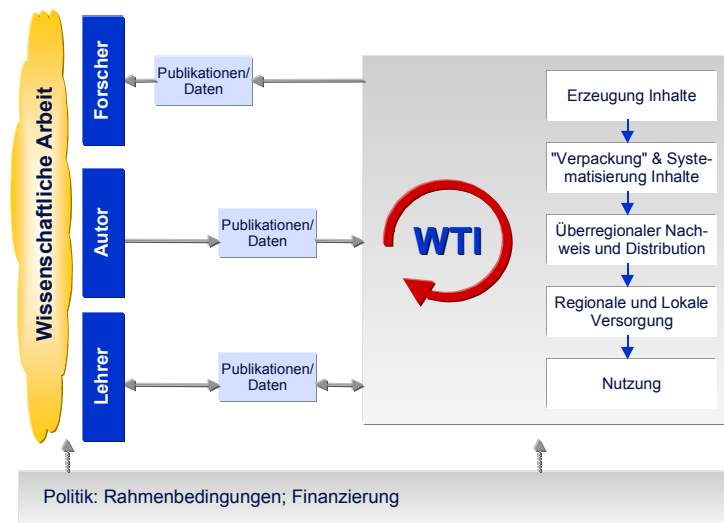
Wissenschaftliche Arbeit

Forscher

Publikationen/ Daten

Autor

Publikationen/ Daten

Lehrer

Publikationen/ Daten

WTI

Erzeugung Inhalte

"Verpackung" & Systematisierung Inhalte

Überregionaler Nachweis und Distribution

Regionale und Lokale Versorgung

Nutzung

Politik: Rahmenbedingungen; Finanzierung